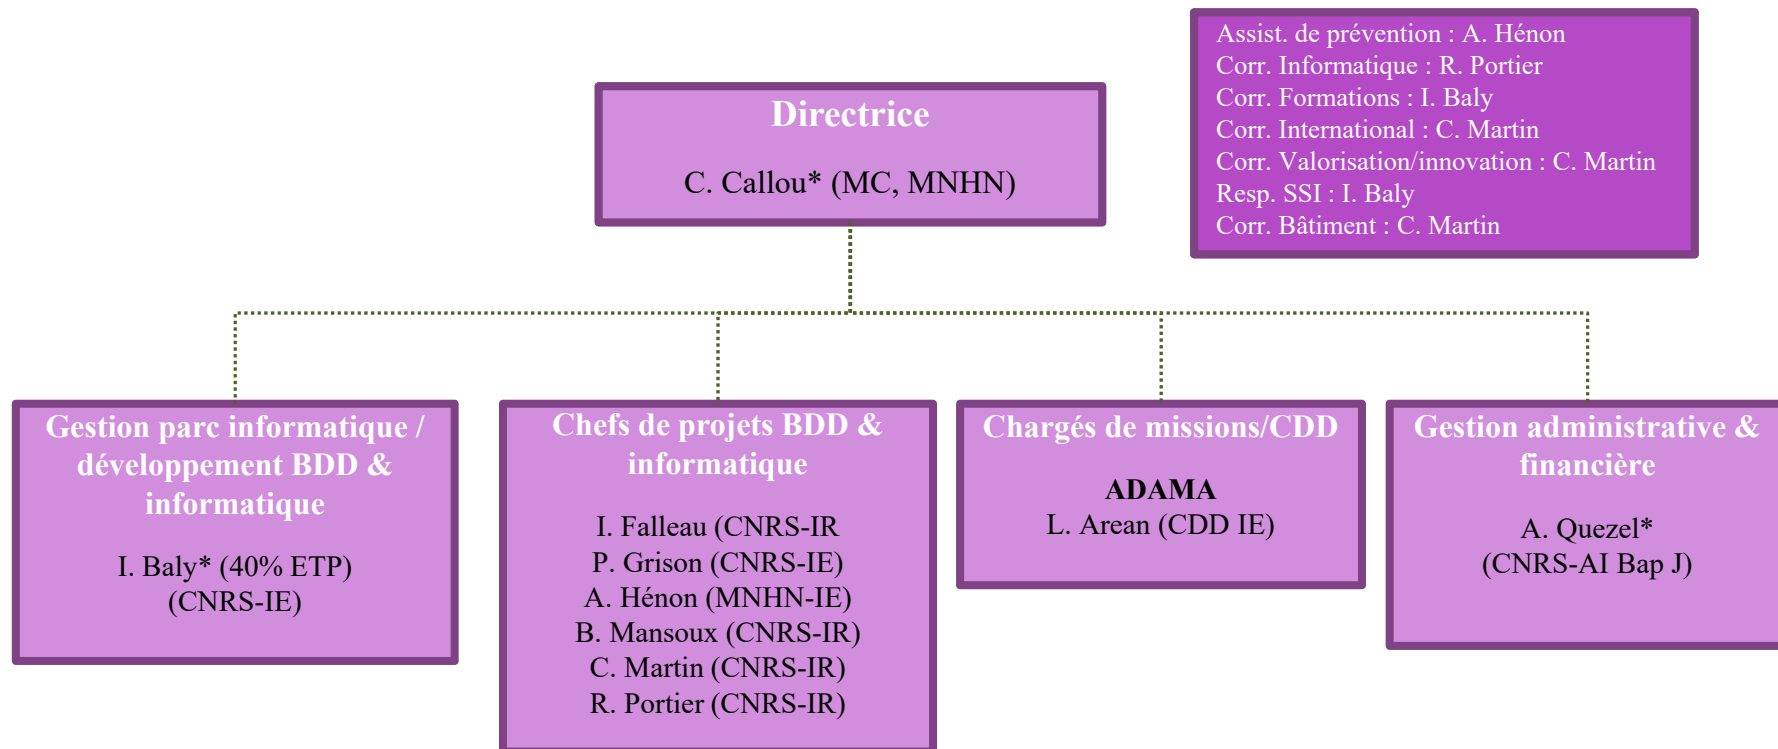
Assist. de prévention : A. Hénon
Corr. Informatique : R. Portier
Corr. Formations : I. Baly
Corr. International : C. Martin
Corr. Valorisation/innovation : C. Martin
Resp. SSI : I. Baly
Corr. Bâtiment : C. Martin

Directrice

C. Callou* (MC, MNHN)

Gestion parc informatique / développement BDD & informatique

I. Baly* (40% ETP)
(CNRS-IE)

Chefs de projets BDD & informatique

I. Falleau (CNRS-IR
P. Grison (CNRS-IE)
A. Hénon (MNHN-IE)
B. Mansoux (CNRS-IR)
C. Martin (CNRS-IR)
R. Portier (CNRS-IR)

Chargés de missions/CDD

ADAMA
L. Arean (CDD IE)

Gestion administrative & financière

A. Quezel*
(CNRS-AI Bap J)